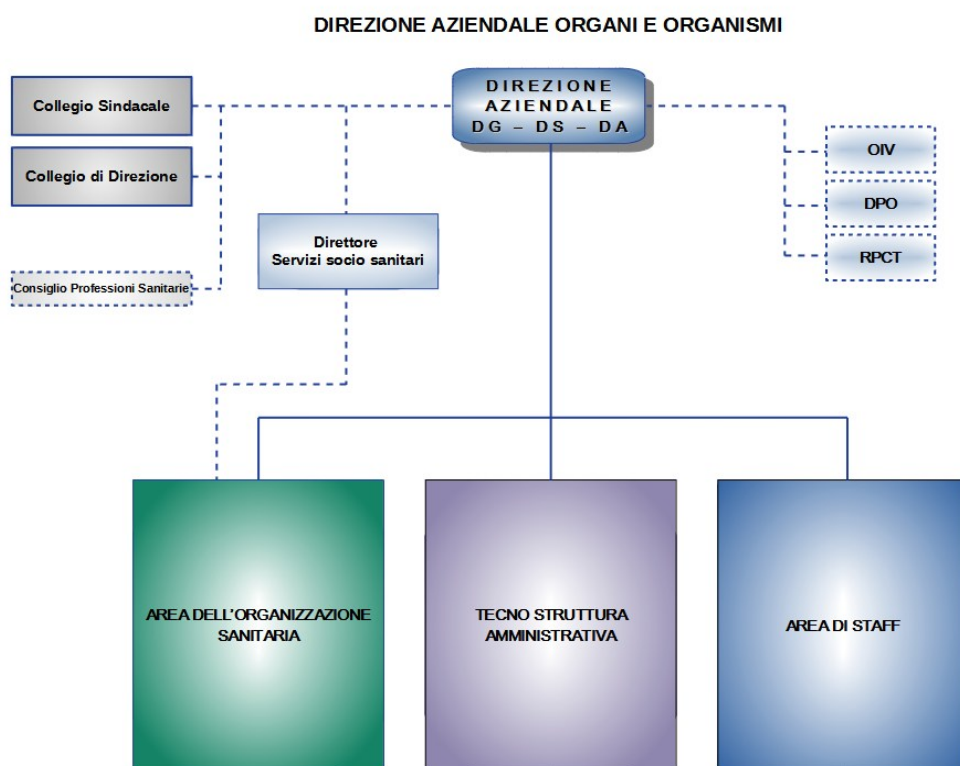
DIREZIONE AZIENDALE ORGANI E ORGANISMI

Collegio Sindacale

Collegio di Direzione

Consiglio Professioni Sanitarie

DIREZIONE AZIENDALE DG – DS – DA

Direttore Servizi socio sanitari

OIV

DPO

RPCT

AREA DELL'ORGANIZZAZIONE SANITARIA

TECNO STRUTTURA AMMINISTRATIVA

AREA DI STAFF